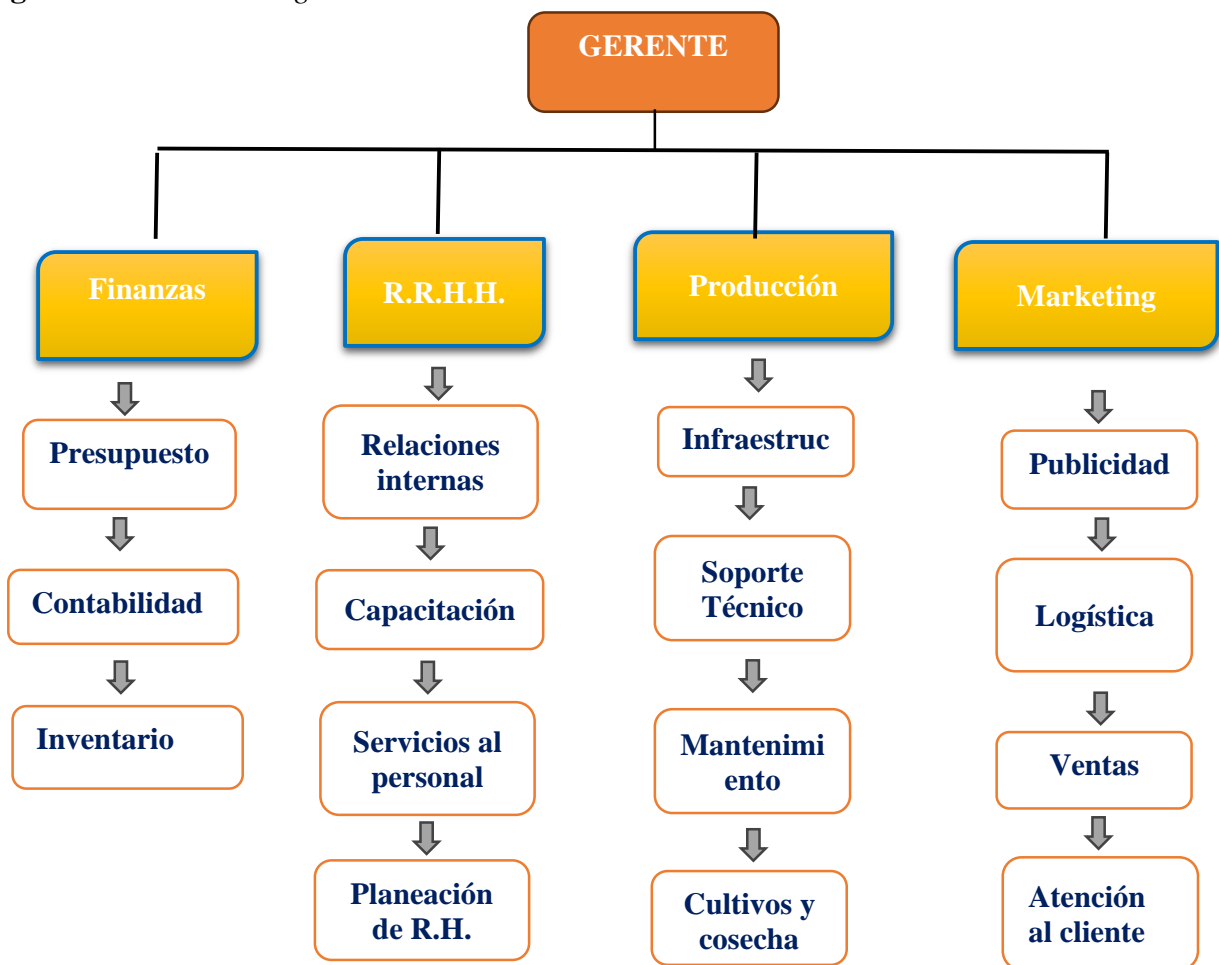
GERENTE

Finanzas
Presupuesto
Contabilidad
Inventario

R.R.H.H.
Relaciones internas
Capacitación
Servicios al personal
Planeación de R.H.

Producción
Infraestruc
Soporte Técnico
Mantenimi ento
Cultivos y cosecha

Marketing
Publicidad
Logística
Ventas
Atención al cliente